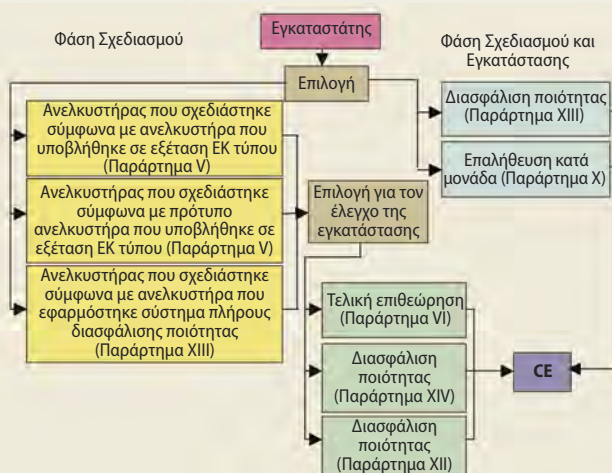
Εγκαταστάτης

Φάση Σχεδιασμού

Φάση Σχεδιασμού και Εγκατάστασης

Επιλογή

Ανελκυστήρας που σχεδιάστηκε σύμφωνα με ανελκυστήρα που υποβλήθηκε σε εξέταση ΕΚ τύπου (Παράρτημα V)

Ανελκυστήρας που σχεδιάστηκε σύμφωνα με πρότυπο ανελκυστήρα που υποβλήθηκε σε εξέταση ΕΚ τύπου (Παράρτημα V)

Ανελκυστήρας που σχεδιάστηκε σύμφωνα με ανελκυστήρα που εφαρμόστηκε σύστημα πλήρους διασφάλισης ποιότητας (Παράρτημα XIII)

Διασφάλιση ποιότητας (Παράρτημα XIII)

Επαλήθευση κατά μονάδα (Παράρτημα X)

Επιλογή για τον έλεγχο της εγκατάστασης

Τελική επιθεώρηση (Παράρτημα VI)

Διασφάλιση ποιότητας (Παράρτημα XIV)

Διασφάλιση ποιότητας (Παράρτημα XII)

CE